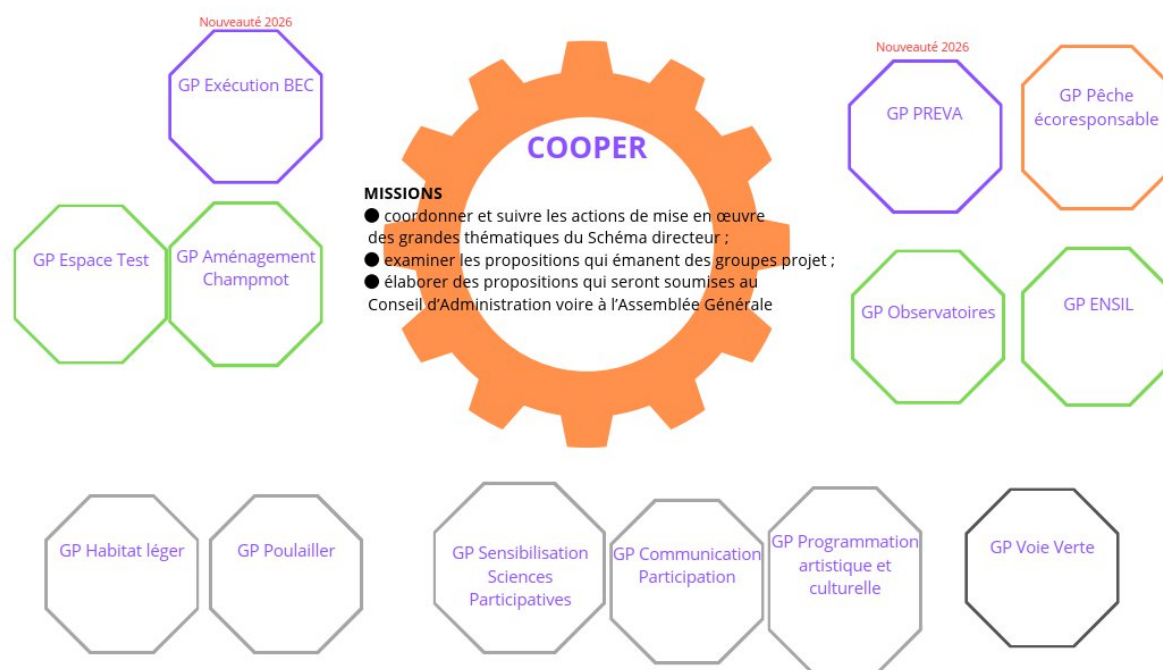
Nouveauté 2026

GP Exécution BEC

COOPER

MISSIONS

● coordonner et suivre les actions de mise en œuvre des grandes thématiques du Schéma directeur ;

● examiner les propositions qui émanent des groupes projet ;

● élaborer des propositions qui seront soumises au Conseil d'Administration voire à l'Assemblée Générale

Nouveauté 2026

GP PREVA

GP Pêche écoresponsable

GP Espace Test

GP Aménagement Champmot

GP Observatoires

GP ENSIL

GP Habitat léger

GP Poulailler

GP Sensibilisation Sciences Participatives

GP Communication Participation

GP Programmation artistique et culturelle

GP Voie Verte